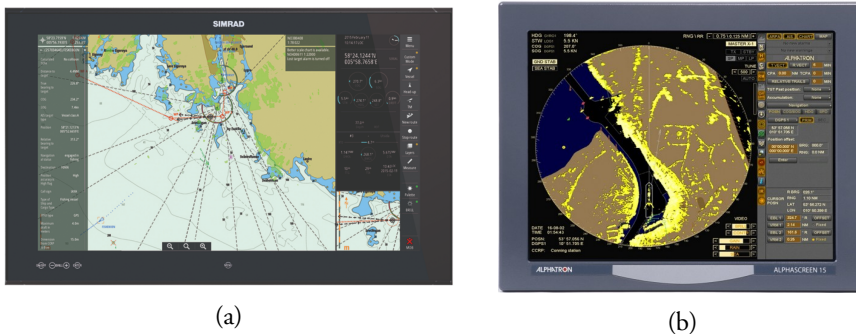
SIMRAD

58°24.1244'N
005°58.7658'E

HDG 198.4°
STW 5.5 KN
COG 207.0°
SOG 5.5 KN

RNG 1 NM

MASTER

ALPHATRON

DATE 16-08-02
TIME 01:54:43
POSN 53° 57.056 N
DISP 03° 51.705 E

VIDEO

ALPHATRON

ALPHASCREEN 15

(a)

(b)